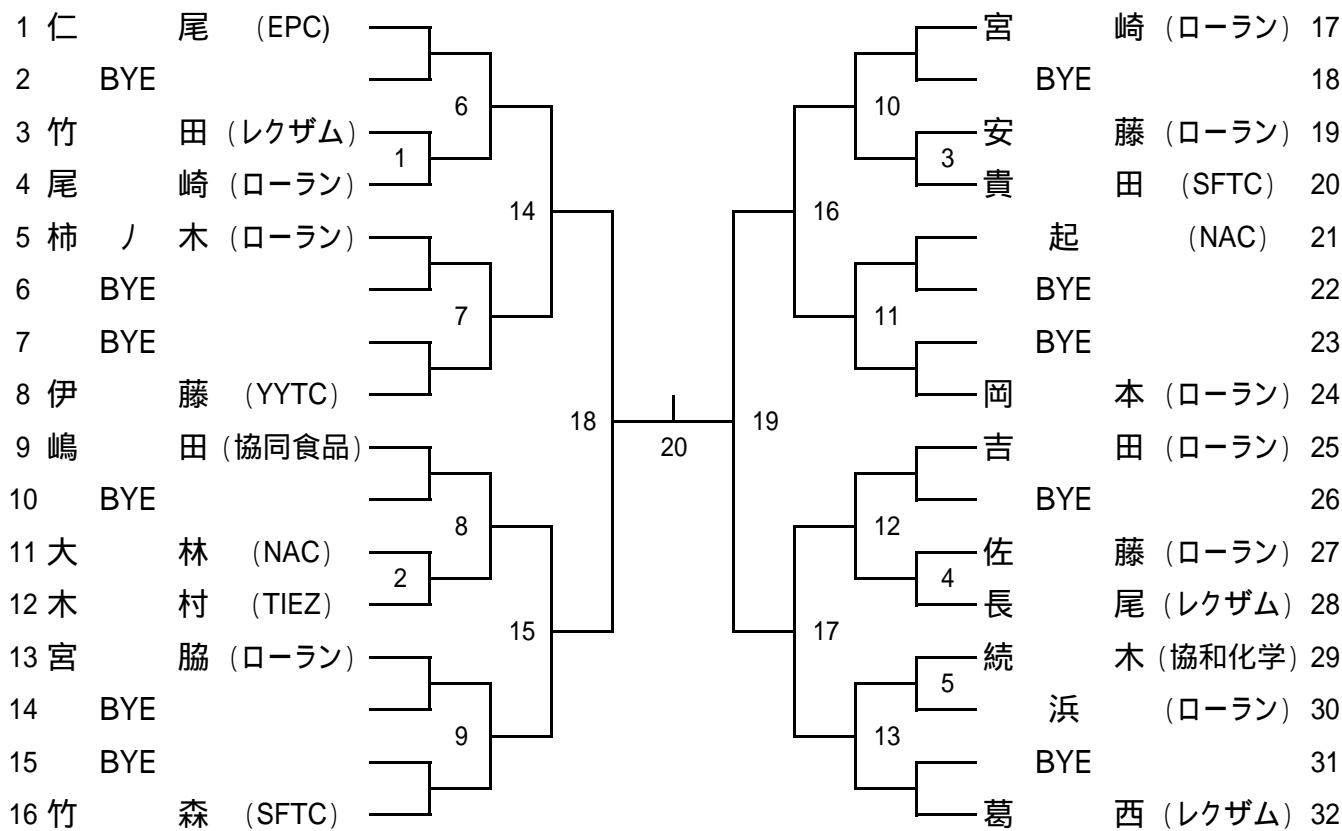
1 仁 尾 (EPC)
2 BYE
3 竹 田 (レクザム)
4 尾 崎 (ローラン)
5 柿 ノ 木 (ローラン)
6 BYE
7 BYE
8 伊 藤 (YYTC)
9 嶋 田 (協同食品)
10 BYE
11 大 林 (NAC)
12 木 村 (TIEZ)
13 宮 脇 (ローラン)
14 BYE
15 BYE
16 竹 森 (SFTC)

6
1
14
7
18
8
2
15
9
20
19
16
10
3
11
17
12
4
13
5

宮 崎 (ローラン) 17
BYE 18
安 藤 (ローラン) 19
貴 田 (SFTC) 20
起 (NAC) 21
BYE 22
BYE 23
岡 本 (ローラン) 24
吉 田 (ローラン) 25
BYE 26
佐 藤 (ローラン) 27
長 尾 (レクザム) 28
続 木 (協和化学) 29
浜 (ローラン) 30
BYE 31
葛 西 (レクザム) 32